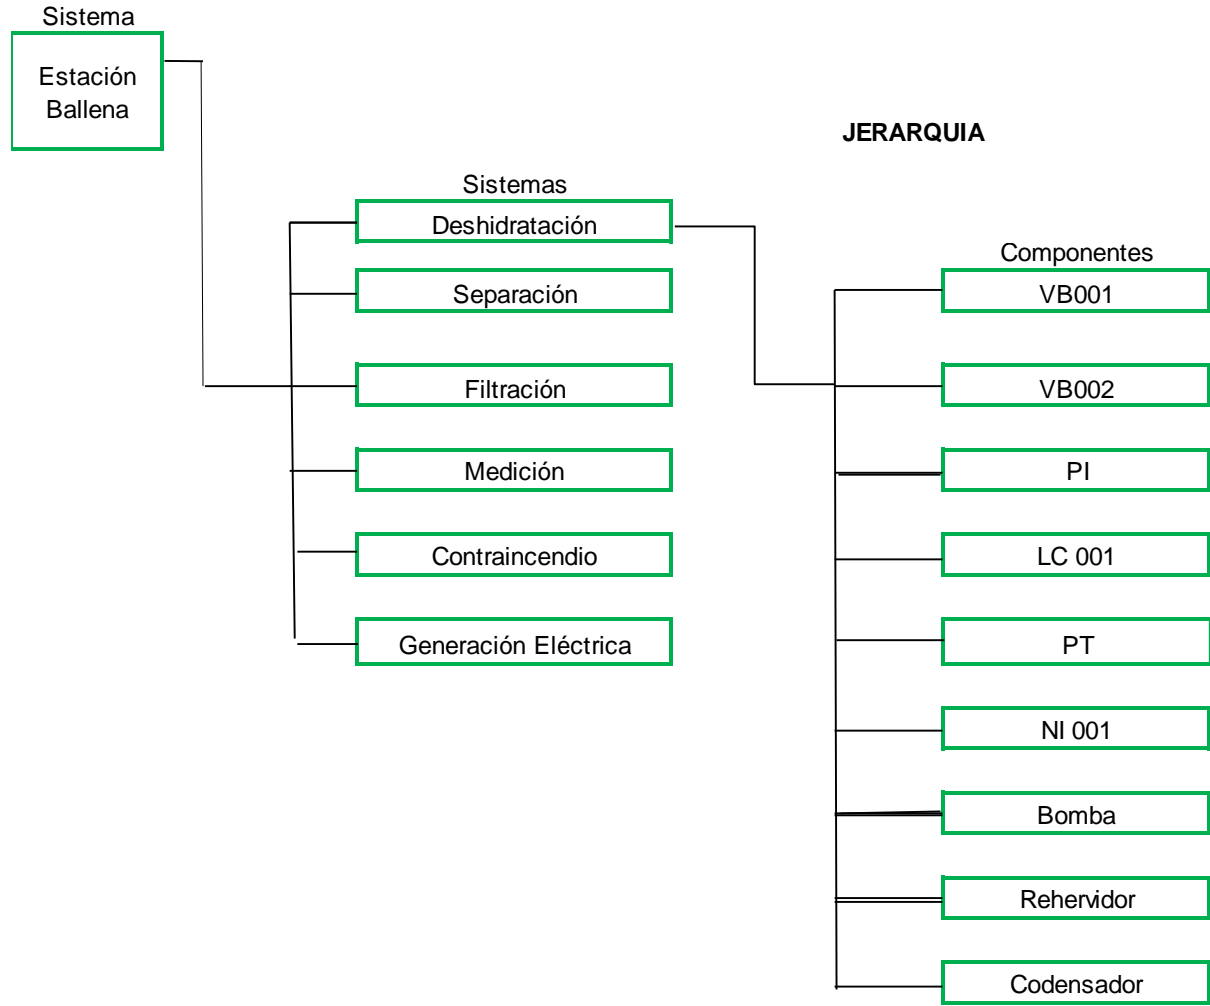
Sistema

Estación Ballena

JERARQUIA

Sistemas

Deshidratación

Separación

Filtración

Medición

Contraincendio

Generación Eléctrica

Componentes

VB001

VB002

PI

LC 001

PT

NI 001

Bomba

Rehervidor

Codensador